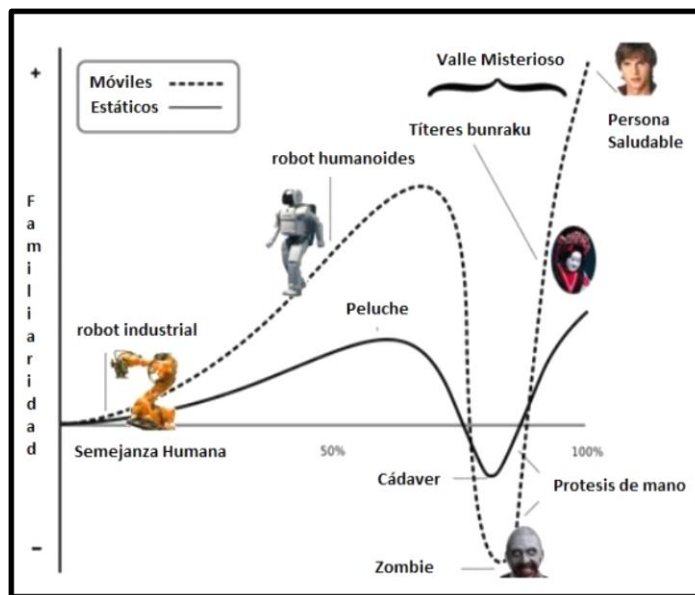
+

Móviles
Estáticos

Valle Misterioso

Persona Saludable

Títeres bunraku

robot humanoides

Familiaridad

Peluche

robot industrial

Semejanza Humana

50%

100%

Cádaver

Protesis de mano

-

Zombie